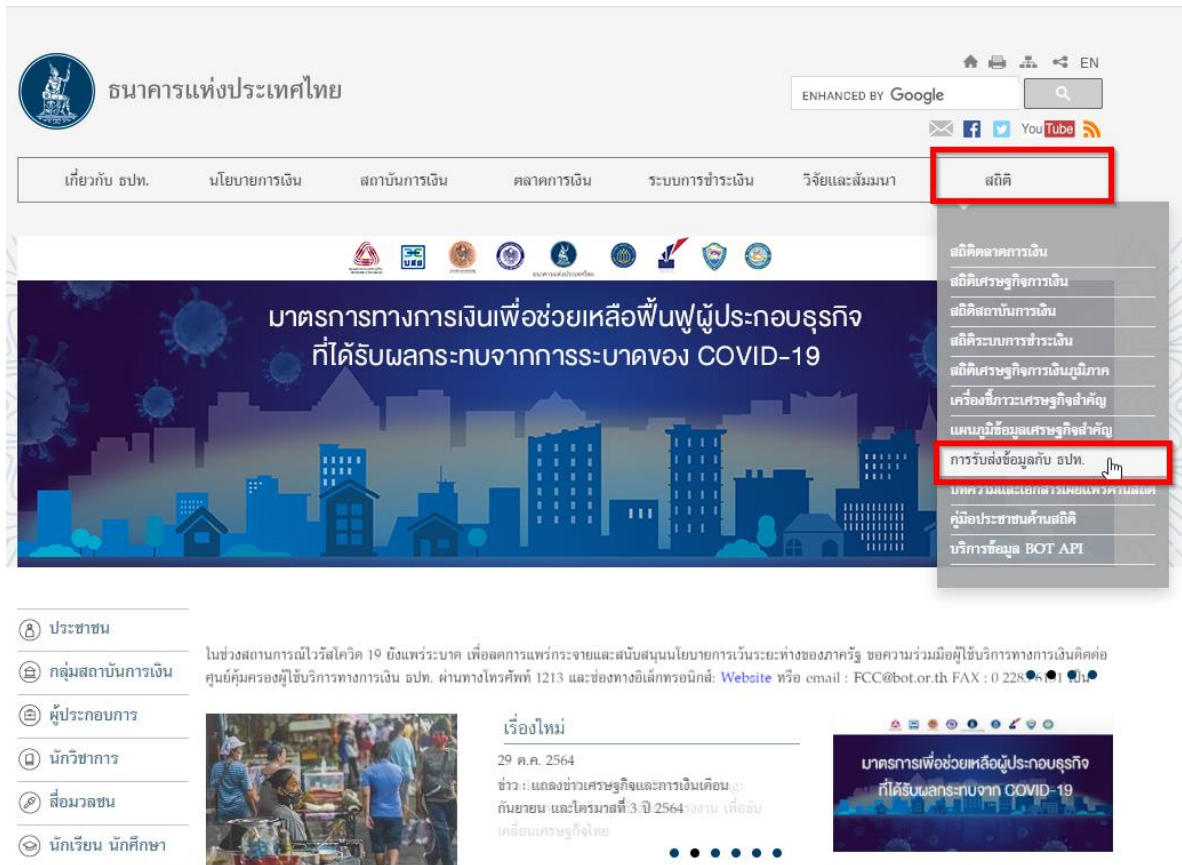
ธนาคารแห่งประเทศไทย

EN

ENHANCED BY Google

YouTube

เกี่ยวกับ ธปท.
นโยบายการเงิน
สถาบันการเงิน
ตลาดการเงิน
ระบบการชำระเงิน
วิจัยและสัมมนา
สถิติ

สถิติตลาดการเงิน
สถิติเศรษฐกิจการเงิน
สถิติสถาบันการเงิน
สถิติระบบการชำระเงิน
สถิติเศรษฐกิจการเงินภูมิภาค
เครื่องชี้ภาวะเศรษฐกิจสำคัญ
แผนภูมิข้อมูลเศรษฐกิจสำคัญ
การรับส่งข้อมูลกับ ธปท.
บทความและเอกสารเผยแพร่ด้านสถิติ
คู่มือประชาชนด้านสถิติ
บริการข้อมูล BOT API

มาตรการทางการเงินเพื่อช่วยเหลือฟื้นฟูผู้ประกอบธุรกิจ ที่ได้รับผลกระทบจากการระบาดของ COVID-19

ประชาชน
กลุ่มสถาบันการเงิน
ผู้ประกอบการ
นักวิชาการ
สื่อมวลชน
นักเรียน นักศึกษา

ในช่วงสถานการณ์ไวรัสโควิด 19 ยังแพร่ระบาด เพื่อลดการแพร่กระจายและสนับสนุนนโยบายการเว้นระยะห่างของภาครัฐ ขอความร่วมมือผู้ใช้บริการทางการเงินติดต่อศูนย์คุ้มครองผู้ใช้บริการทางการเงิน ธปท. ผ่านทางโทรศัพท์ 1213 และช่องทางอิเล็กทรอนิกส์: Website หรือ email : FCC@bot.or.th FAX : 0 228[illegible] เป็น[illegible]

เรื่องใหม่

29 ต.ค. 2564
ข่าว แถลงข่าวเศรษฐกิจและการเงินเดือนกันยายน และไตรมาสที่ 3 ปี 2564

มาตรการเพื่อช่วยเหลือผู้ประกอบธุรกิจ ที่ได้รับผลกระทบจาก COVID-19